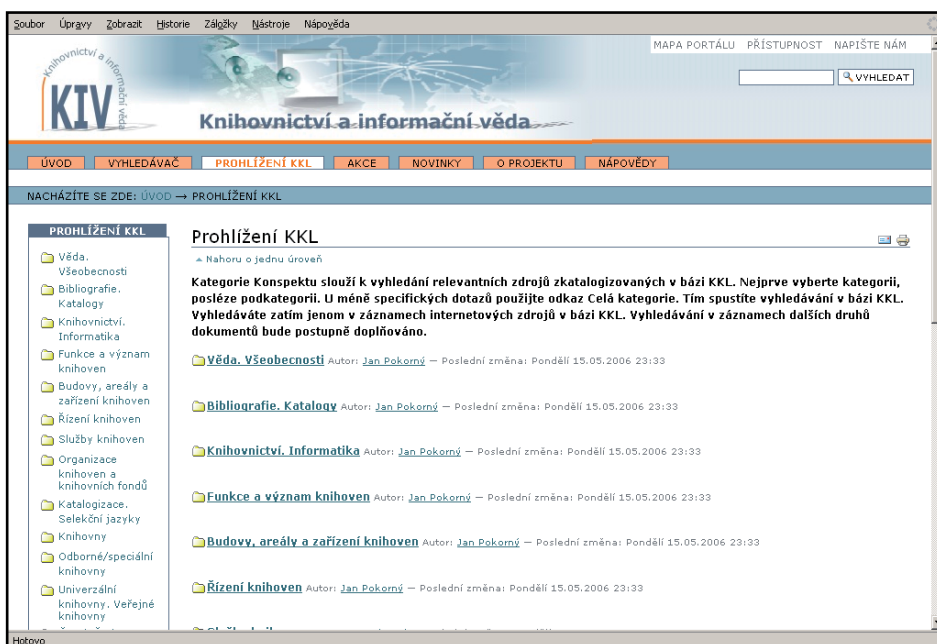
Soubor Úpravy Zobrazit Historie Záložky Nástroje Nápověda

Knihovnictví a informační věda

KIV

Knihovnictví a informační věda

MAPA PORTÁLU PŘÍSTUPNOST NAPIŠTE NÁM

VYHLEDAT

ÚVOD VYHLEDÁVAČ PROHLÍŽENÍ KKL AKCE NOVINKY O PROJEKTU NÁPOVĚDY

NACHÁZÍTE SE ZDE: ÚVOD → PROHLÍŽENÍ KKL

PROHLÍŽENÍ KKL

Věda. Všeobecnosti
Bibliografie. Katalogy
Knihovnictví. Informatika
Funkce a význam knihoven
Budovy, areály a zařízení knihoven
Řízení knihoven
Služby knihoven
Organizace knihoven a knihovních fondů
Katalogizace. Selekční jazyky
Knihovny
Odborné/speciální knihovny
Univerzální knihovny. Veřejné knihovny

Prohlížení KKL

Nahoru o jednu úroveň

Kategorie Konspektu slouží k vyhledání relevantních zdrojů zkatalogizovaných v bázi KKL. Nejprve vyberte kategorii, posléze podkategorii. U méně specifických dotazů použijte odkaz Celá kategorie. Tím spustíte vyhledávání v bázi KKL. Vyhledáváte zatím jenom v záznamech internetových zdrojů v bázi KKL. Vyhledávání v záznamech dalších druhů dokumentů bude postupně doplňováno.

Věda. Všeobecnosti Autor: Jan Pokorný — Poslední změna: Pondělí 15.05.2006 23:33

Bibliografie. Katalogy Autor: Jan Pokorný — Poslední změna: Pondělí 15.05.2006 23:33

Knihovnictví. Informatika Autor: Jan Pokorný — Poslední změna: Pondělí 15.05.2006 23:33

Funkce a význam knihoven Autor: Jan Pokorný — Poslední změna: Pondělí 15.05.2006 23:33

Budovy, areály a zařízení knihoven Autor: Jan Pokorný — Poslední změna: Pondělí 15.05.2006 23:33

Řízení knihoven Autor: Jan Pokorný — Poslední změna: Pondělí 15.05.2006 23:33

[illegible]

Hotovo